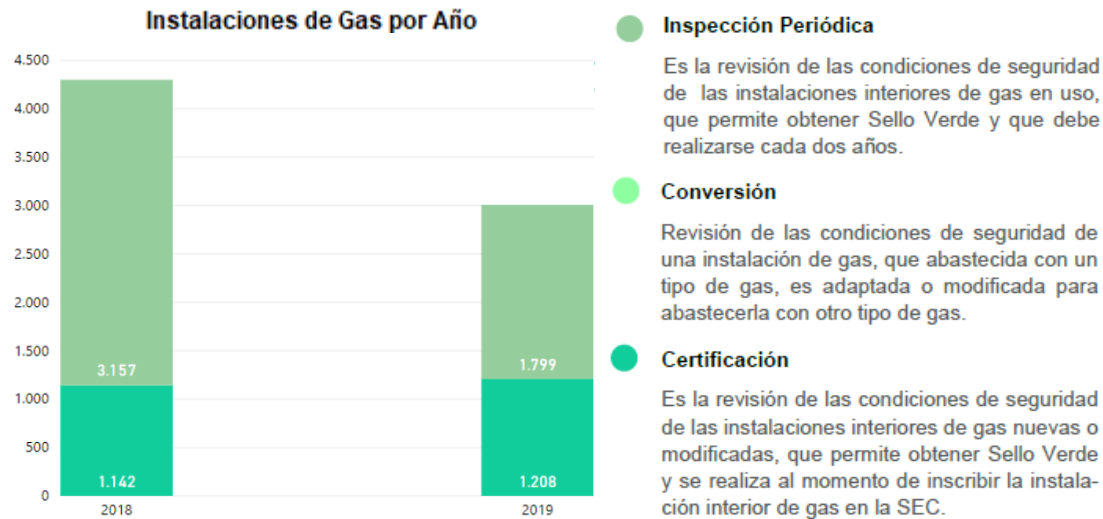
Instalaciones de Gas por Año

4.500
4.000
3.500
3.000
2.500
2.000
1.500
1.000
500
0

3.157
1.142
2018

1.799
1.208
2019

Inspección Periódica

Es la revisión de las condiciones de seguridad de las instalaciones interiores de gas en uso, que permite obtener Sello Verde y que debe realizarse cada dos años.

Conversión

Revisión de las condiciones de seguridad de una instalación de gas, que abastecida con un tipo de gas, es adaptada o modificada para abastecerla con otro tipo de gas.

Certificación

Es la revisión de las condiciones de seguridad de las instalaciones interiores de gas nuevas o modificadas, que permite obtener Sello Verde y se realiza al momento de inscribir la instalación interior de gas en la SEC.